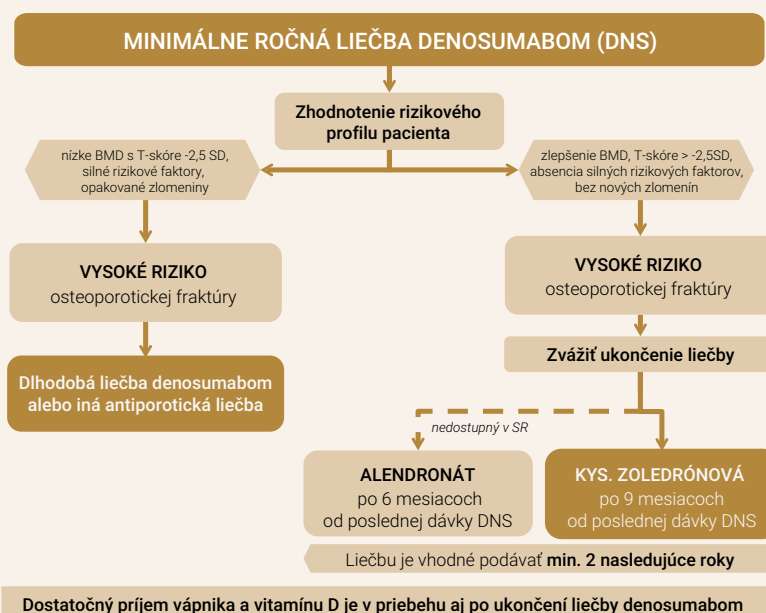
MINIMÁLNE ROČNÁ LIEČBA DENOSUMABOM (DNS)

Zhodnotenie rizikového profilu pacienta

nízke BMD s T-skóre -2,5 SD, silné rizikové faktory, opakované zlomeniny

zlepšenie BMD, T-skóre > -2,5SD, absencia silných rizikových faktorov, bez nových zlomenín

VYSOKÉ RIZIKO
osteoporotickej fraktúry

VYSOKÉ RIZIKO
osteoporotickej fraktúry

Dlhodobá liečba denosumabom alebo iná antiporotická liečba

Zvážiť ukončenie liečby

nedostupný v SR

ALENDRONÁT
po 6 mesiacoch
od poslednej dávky DNS

KYS. ZOLEDRÓNOVÁ
po 9 mesiacoch
od poslednej dávky DNS

Liečbu je vhodné podávať min. 2 nasledujúce roky

Dostatočný príjem vápnika a vitamínu D je v priebehu aj po ukončení liečby denosumabom